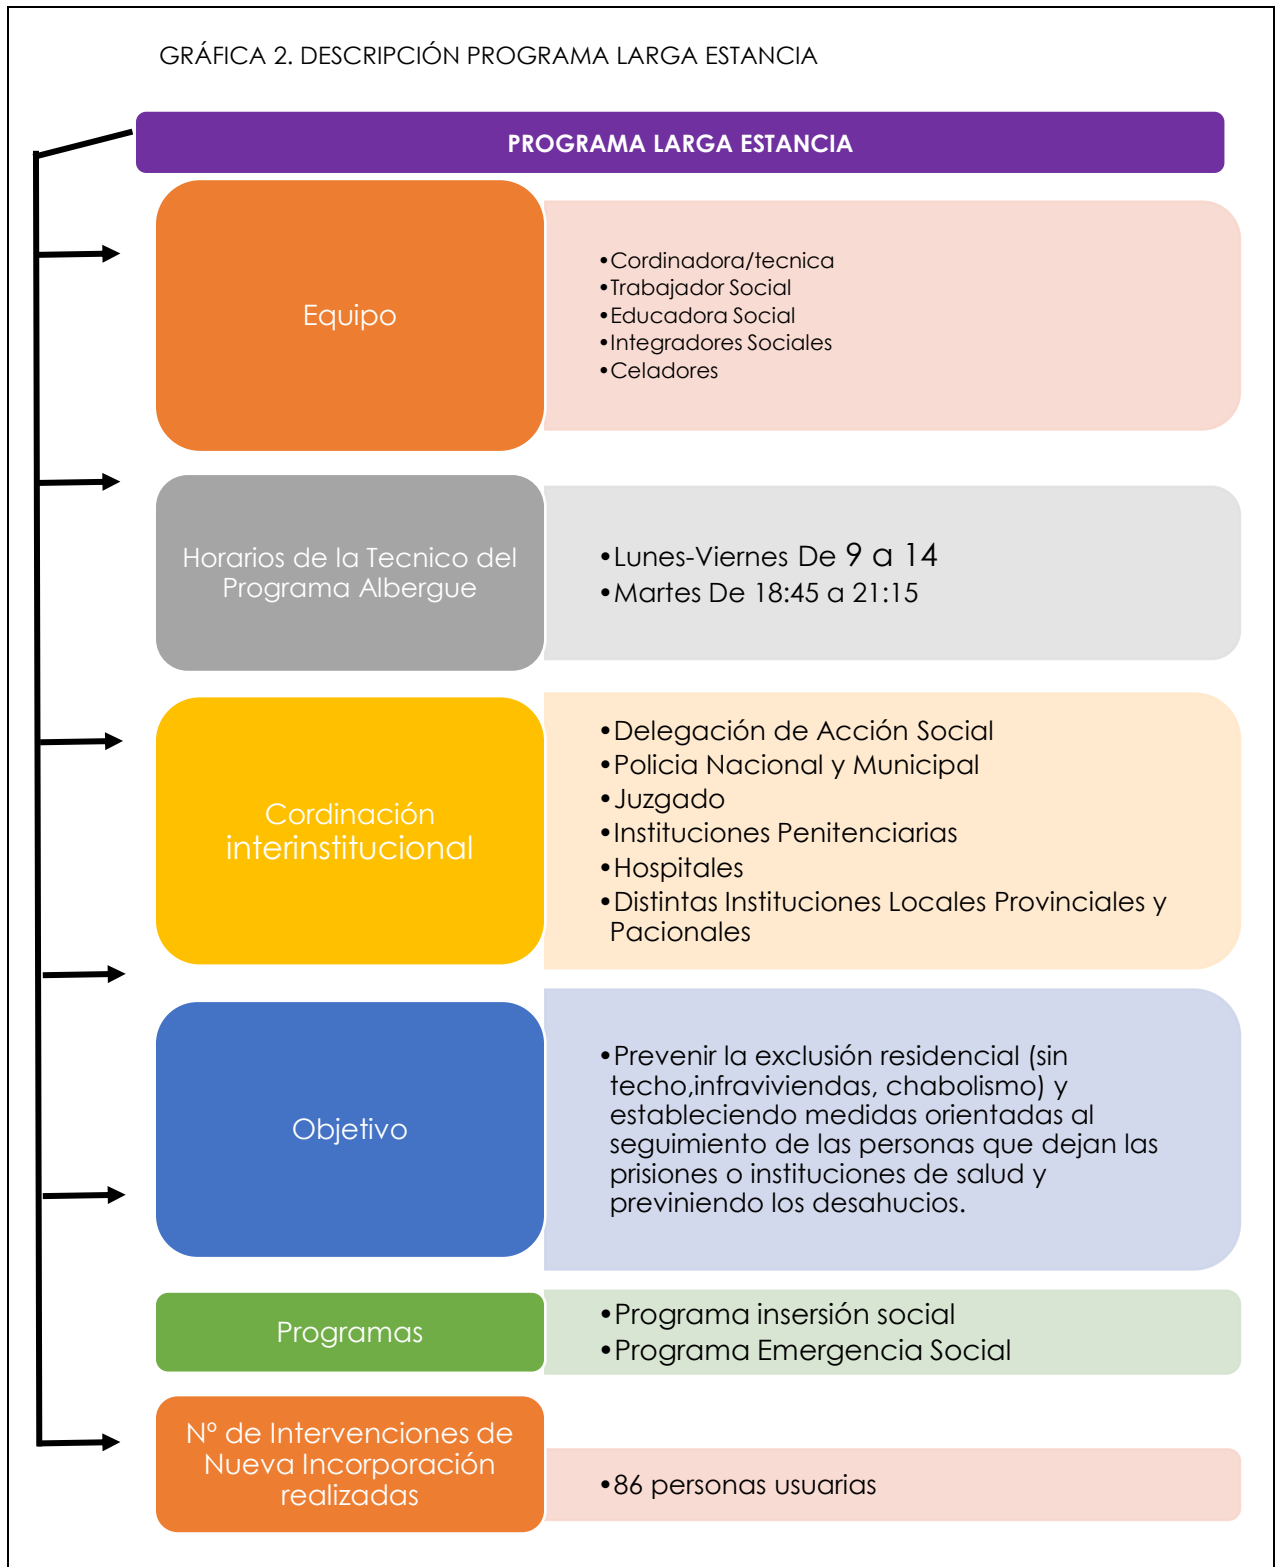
GRÁFICA 2. DESCRIPCIÓN PROGRAMA LARGA ESTANCIA

PROGRAMA LARGA ESTANCIA

Equipo

• Cordinadora/tecnica
• Trabajador Social
• Educadora Social
• Integradores Sociales
• Celadores

Horarios de la Tecnico del Programa Albergue

• Lunes-Viernes De 9 a 14
• Martes De 18:45 a 21:15

Cordinación interinstitucional

• Delegación de Acción Social
• Policia Nacional y Municipal
• Juzgado
• Instituciones Penitenciarias
• Hospitales
• Distintas Instituciones Locales Provinciales y Pacionales

Objetivo

• Prevenir la exclusión residencial (sin techo,infraviviendas, chabolismo) y estableciendo medidas orientadas al seguimiento de las personas que dejan las prisiones o instituciones de salud y previniendo los desahucios.

Programas

• Programa inserción social
• Programa Emergencia Social

Nº de Intervenciones de Nueva Incorporación realizadas

• 86 personas usuarias